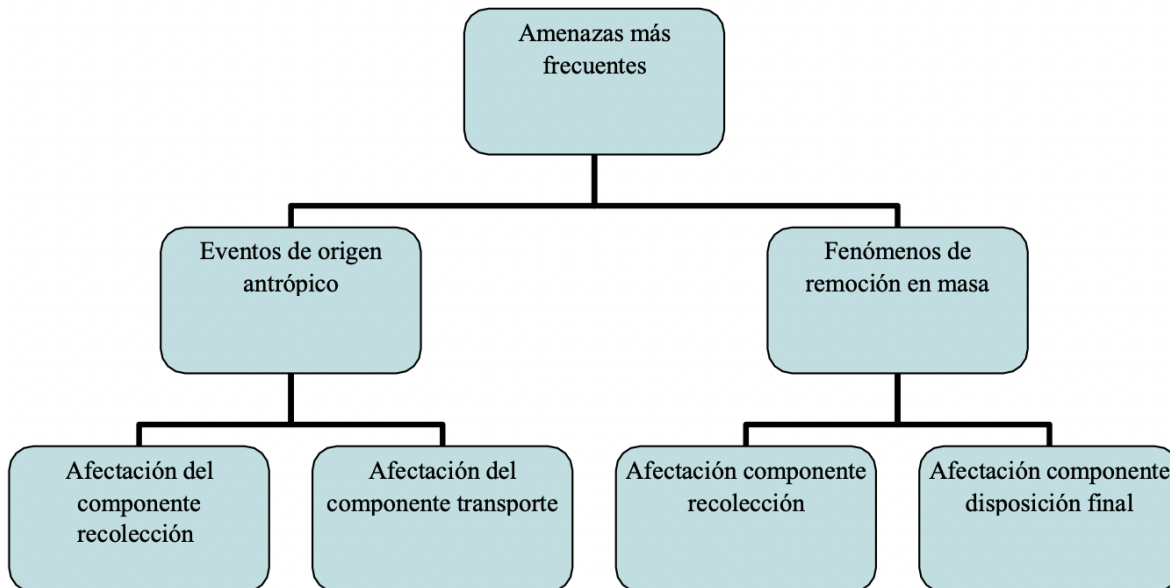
Amenazas más frecuentes

Eventos de origen antrópico

Fenómenos de remoción en masa

Afectación del componente recolección

Afectación del componente transporte

Afectación componente recolección

Afectación componente disposición final